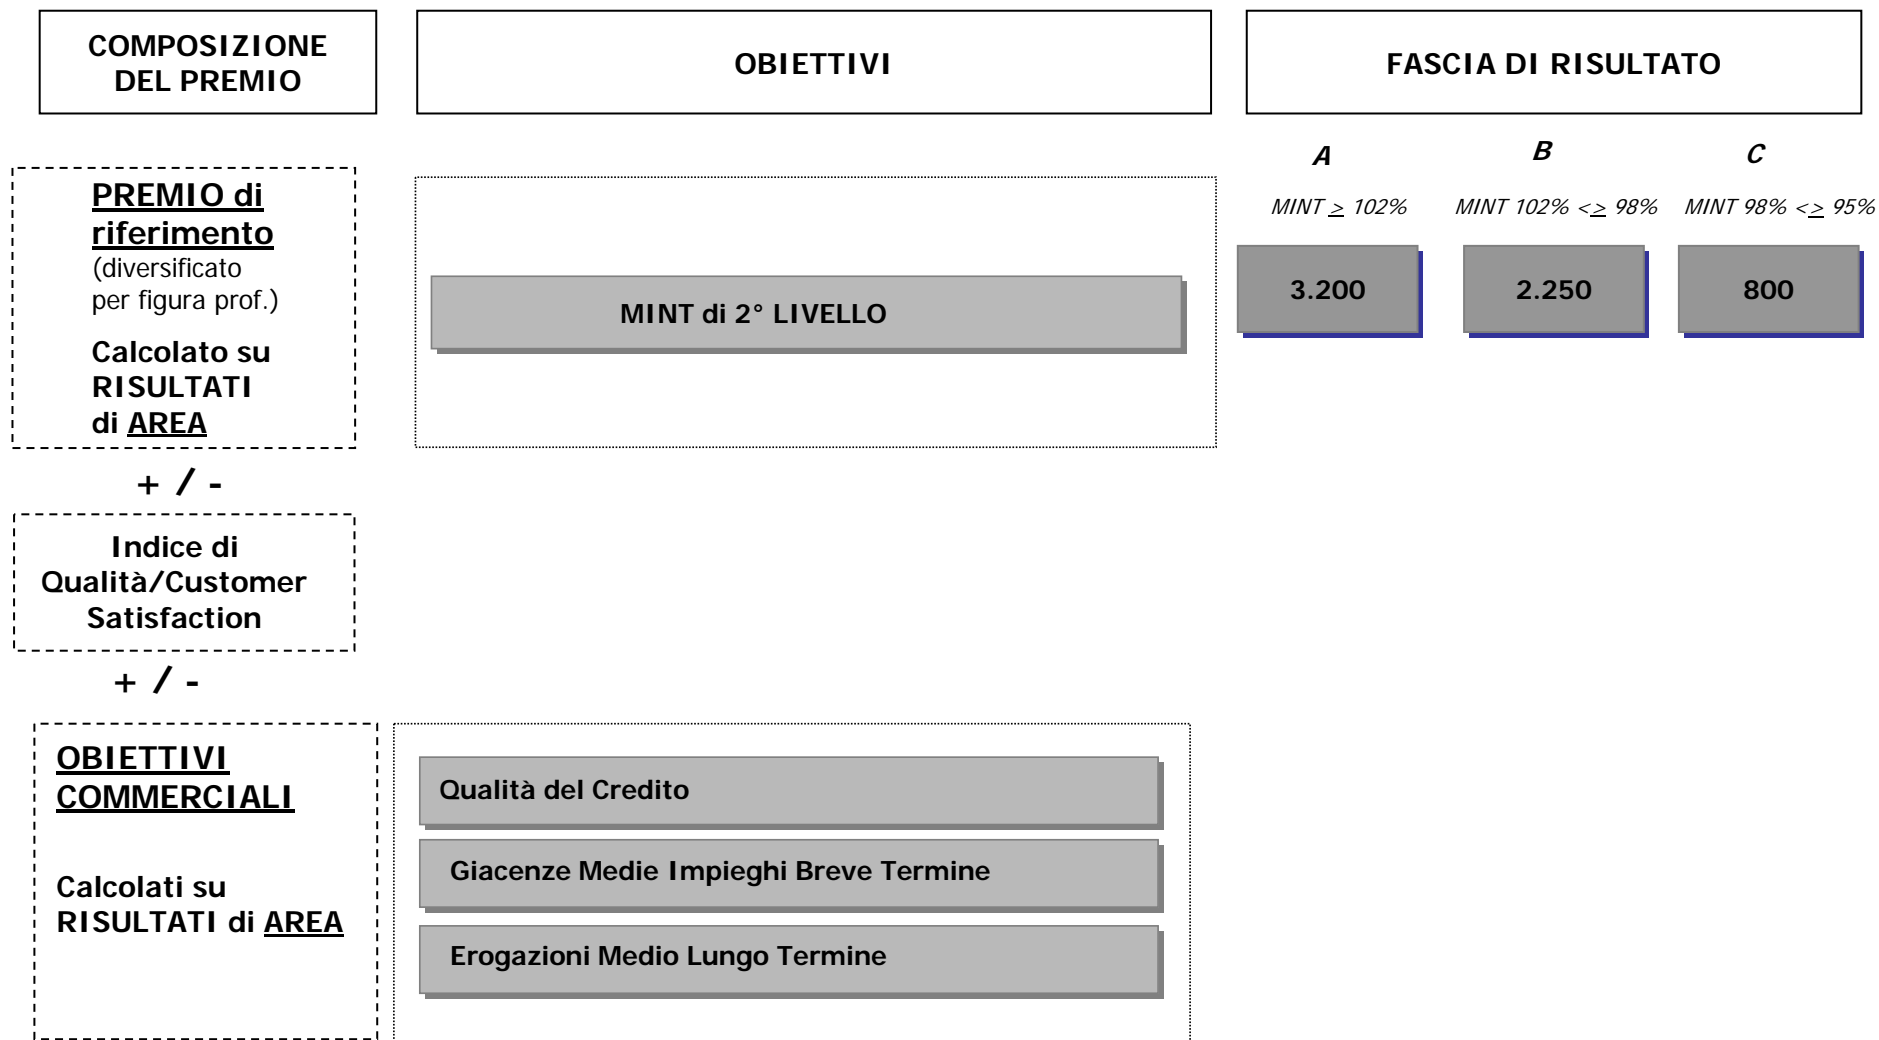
COMPOSIZIONE DEL PREMIO

OBIETTIVI

FASCIA DI RISULTATO

A

B

C

MINT $\geq$ 102%

MINT 102% <$\geq$ 98%

MINT 98% <$\geq$ 95%

PREMIO di riferimento
(diversificato per figura prof.)

Calcolato su RISULTATI di AREA

MINT di 2° LIVELLO

3.200

2.250

800

+ / -

Indice di Qualità/Customer Satisfaction

+ / -

OBIETTIVI COMMERCIALI

Calcolati su RISULTATI di AREA

Qualità del Credito

Giacenze Medie Impieghi Breve Termine

Erogazioni Medio Lungo Termine